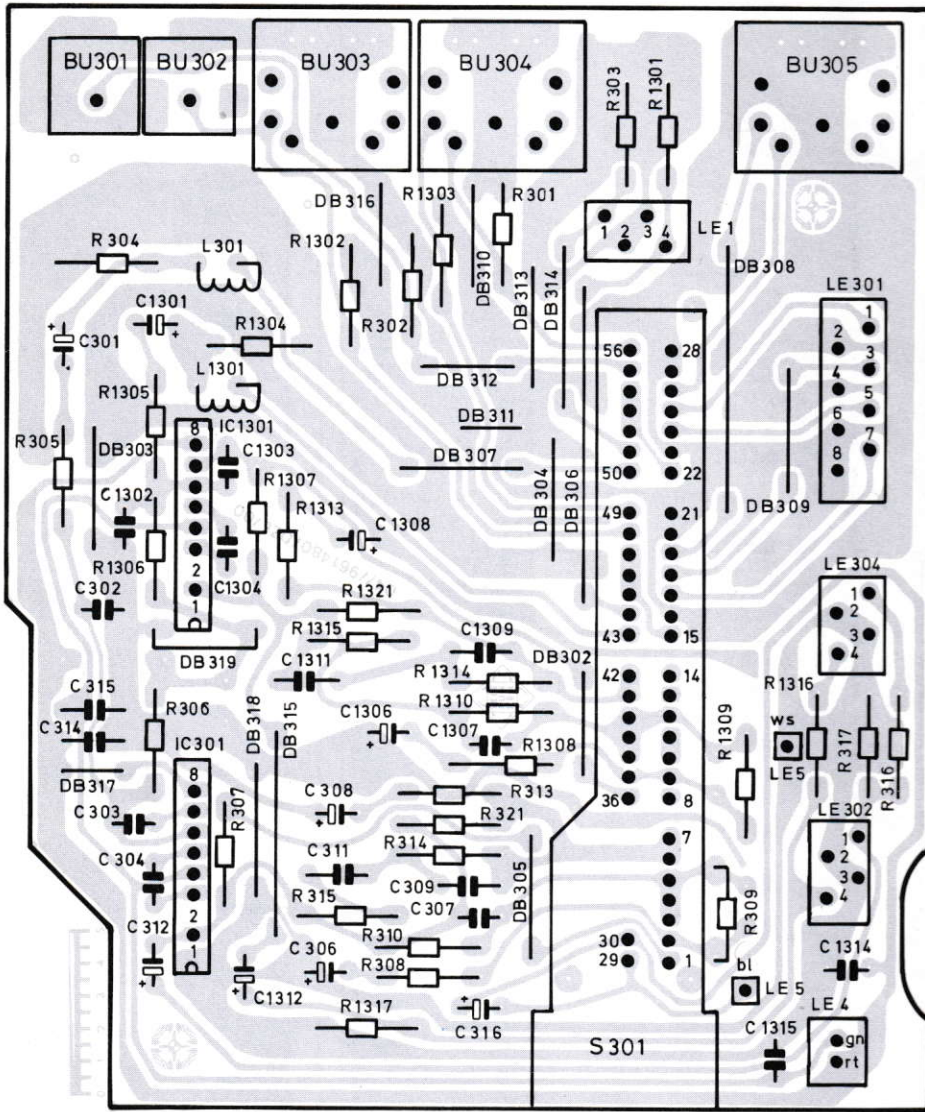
BU301 BU302 BU303 BU304 BU305

R303 R1301

DB316 R1303 R301

LE1
1 2 3 4

R304 L301 R1302 R302 DB310 DB313 DB314 DB308

LE301
1 2 3 4 5 6 7 8

C1301 C301 R1304

L1301 DB312

R1305 IC1301 DB311

R305 DB303 C1303 DB307

8 R1307 56 28 50 22 49 21

C1302 R1313 C1308 DB304 DB306 DB309

R1306 C1304 2 1

C302 DB319 R1321 R1315 43 15

LE304
1 2 3 4

C1309 DB302 C1311 R1314 42 14

C315 R306 DB318 DB315 R1310 R1316

C314 C1306 C1307 R1308 R1309 ws LE5 R317 R316

DB317 IC301 8 R307 C308 R313 36 8

C303 R321 LE302
1 2 3 4

C304 C311 R314 7

C309 DB305 R309

R315 C307

C312 2 1 C306 R310 30 29 1 C1314

R308 bl LE5

C1312 R1317 C316 S301 C1315

LE4 gn rt